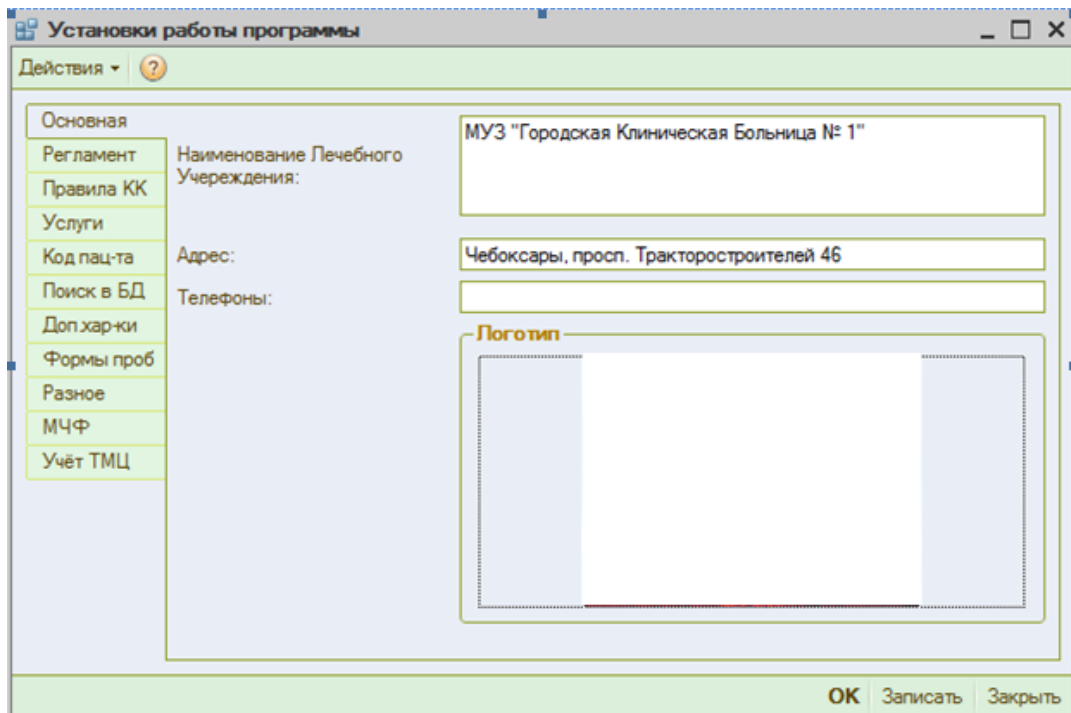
Установки работы программы

Действия

Основная
Регламент
Правила КК
Услуги
Код пац-та
Поиск в БД
Доп.хар-ки
Формы проб
Разное
МЧФ
Учёт ТМЦ

Наименование Лечебного Учереждения:
МУЗ "Городская Клиническая Больница № 1"

Адрес:
Чебоксары, просп. Тракторостроителей 46

Телефоны:

Логотип

OK Записать Закрыть